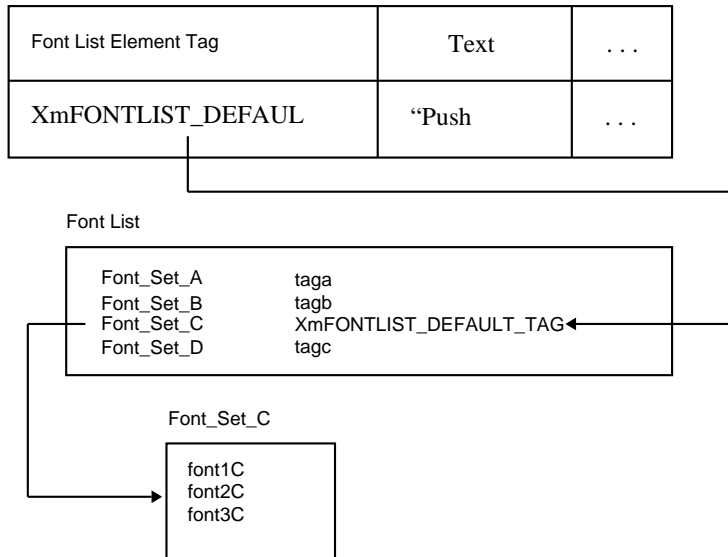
| Font List Element Tag | Text | . . . |
|---|---|---|
| XmFONTLIST_DEFAUL | “Push | . . . |

Font List

Font_Set_A taga
Font_Set_B tagb
Font_Set_C XmFONTLIST_DEFAULT_TAG
Font_Set_D tagc

Font_Set_C

font1C
font2C
font3C